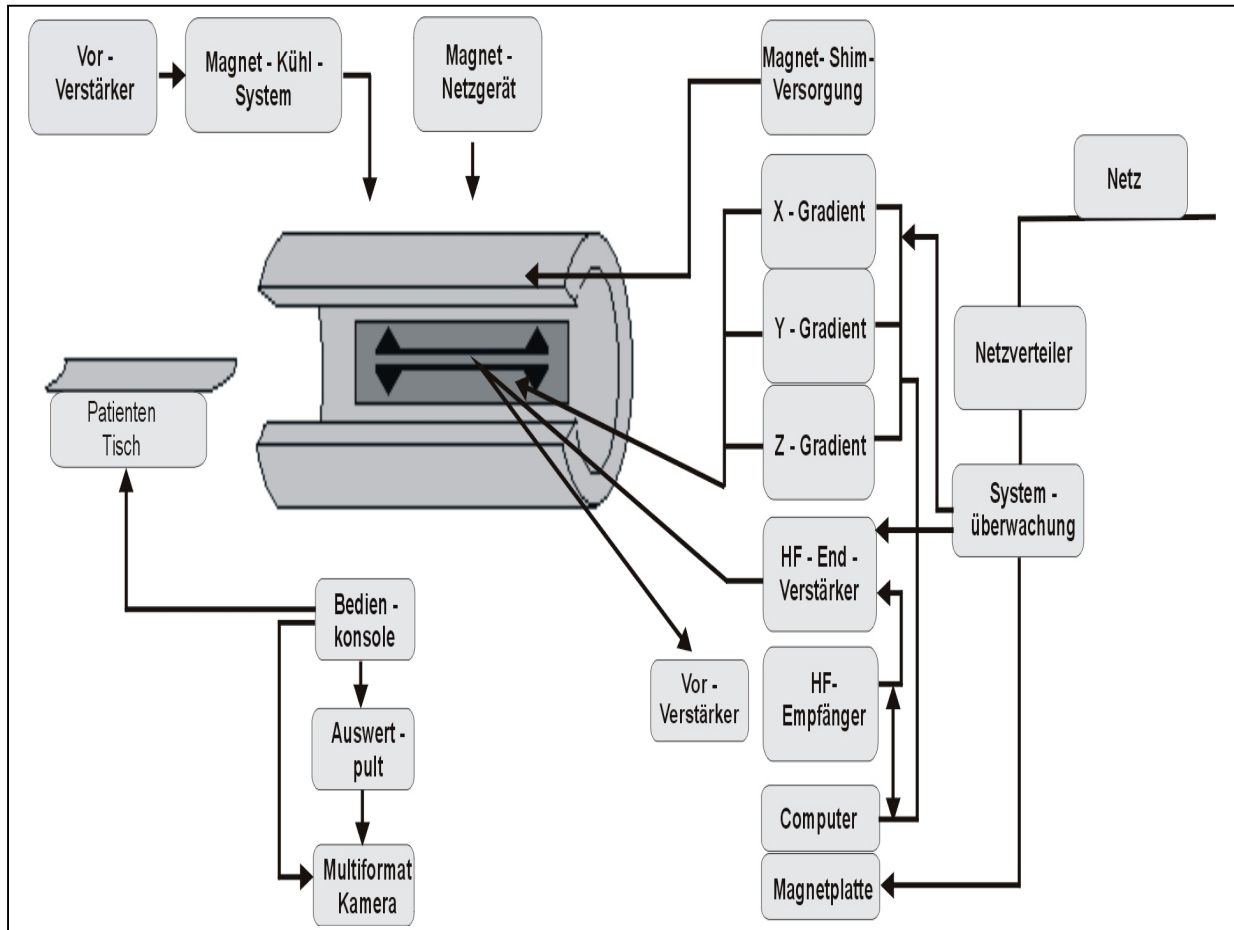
Vor - Verstärker

Magnet - Kühl - System

Magnet - Netzgerät

Magnet- Shim- Versorgung

Netz

X - Gradient

Y - Gradient

Z - Gradient

Netzverteiler

Patienten Tisch

System - überwachung

HF - End - Verstärker

Bedien - konsole

HF- Empfänger

Vor - Verstärker

Auswert - pult

Computer

Multiformat Kamera

Magnetplatte